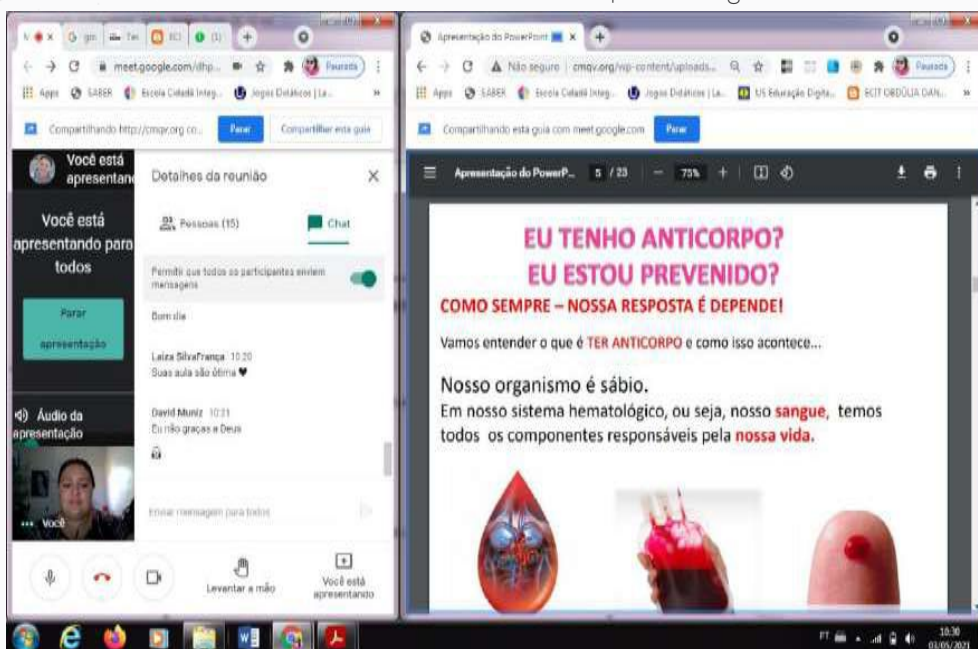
meet.google.com/dhp...

Pausada

Apps SABER Escola Cidadã Integ... Jogos Didáticos | La...

Compartilhando http://cmqv.org co...

Parar

Compartilhar esta guia

Você está apresentando

Você está apresentando para todos

Parar apresentação

Áudio da apresentação

Você

Detalhes da reunião

Pessoas (15)

Chat

Permitir que todos os participantes enviem mensagens

Bom dia

Laiza SilvaFrança 10:20
Suas aula são ótima ♥

David Muniz 10:21
Eu não graças a Deus

Enviar mensagem para todos

Levantar a mão

Você está apresentando

Apresentação do PowerPoint

Não seguro | cmqv.org/wp-content/uploads...

Pausada

Apps SABER Escola Cidadã Integ... Jogos Didáticos | La... US Educação Digita... ECIT OBDÚLIA DAN...

Compartilhando esta guia com meet.google.com

Parar

Apresentação do PowerP... 5 / 23 — 75% +

EU TENHO ANTICORPO?
EU ESTOU PREVENIDO?

COMO SEMPRE – NOSSA RESPOSTA É DEPENDE!

Vamos entender o que é TER ANTICORPO e como isso acontece...

Nosso organismo é sábio.
Em nosso sistema hematológico, ou seja, nosso sangue, temos todos os componentes responsáveis pela nossa vida.

PT 10:30 03/05/2021